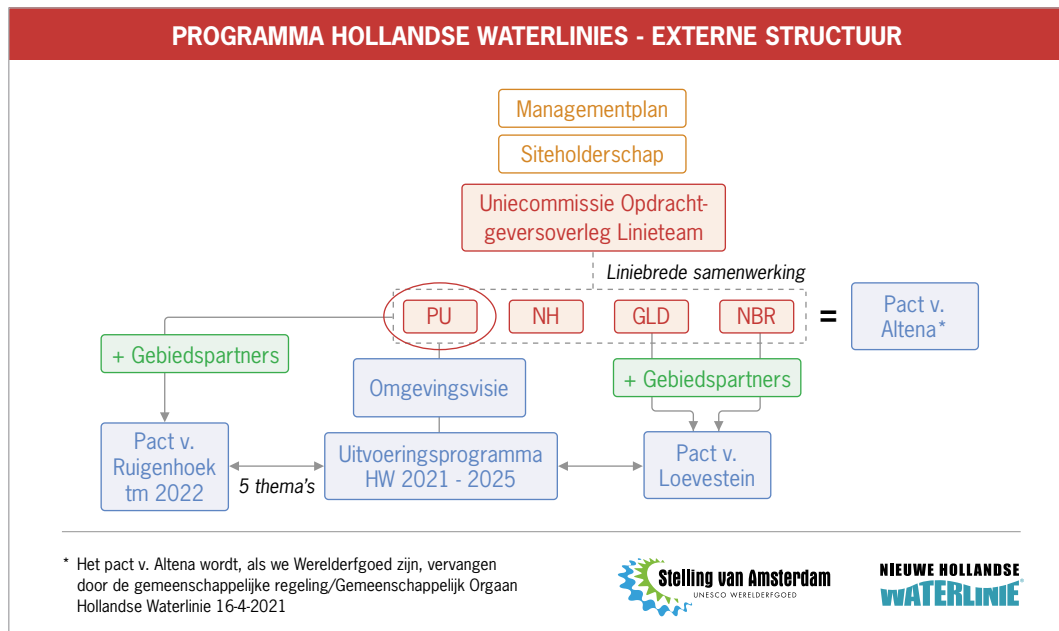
PROGRAMMA HOLLANDSE WATERLINIES - EXTERNE STRUCTUUR

Managementplan

Siteholderschap

Uniecommissie Opdrachtgeversoverleg Linieteam

Liniebrede samenwerking

PU

NH

GLD

NBR

=

Pact v. Altena*

+ Gebiedspartners

Omgevingsvisie

+ Gebiedspartners

Pact v. Ruigenhoek tm 2022

5 thema's

Uitvoeringsprogramma HW 2021 - 2025

Pact v. Loevestein

* Het pact v. Altena wordt, als we Werelderfgoed zijn, vervangen door de gemeenschappelijke regeling/Gemeenschappelijk Orgaan Hollandse Waterlinie 16-4-2021

Stelling van Amsterdam
UNESCO WERELDERFGOED

NIEUWE HOLLANDSE WATERLINIE